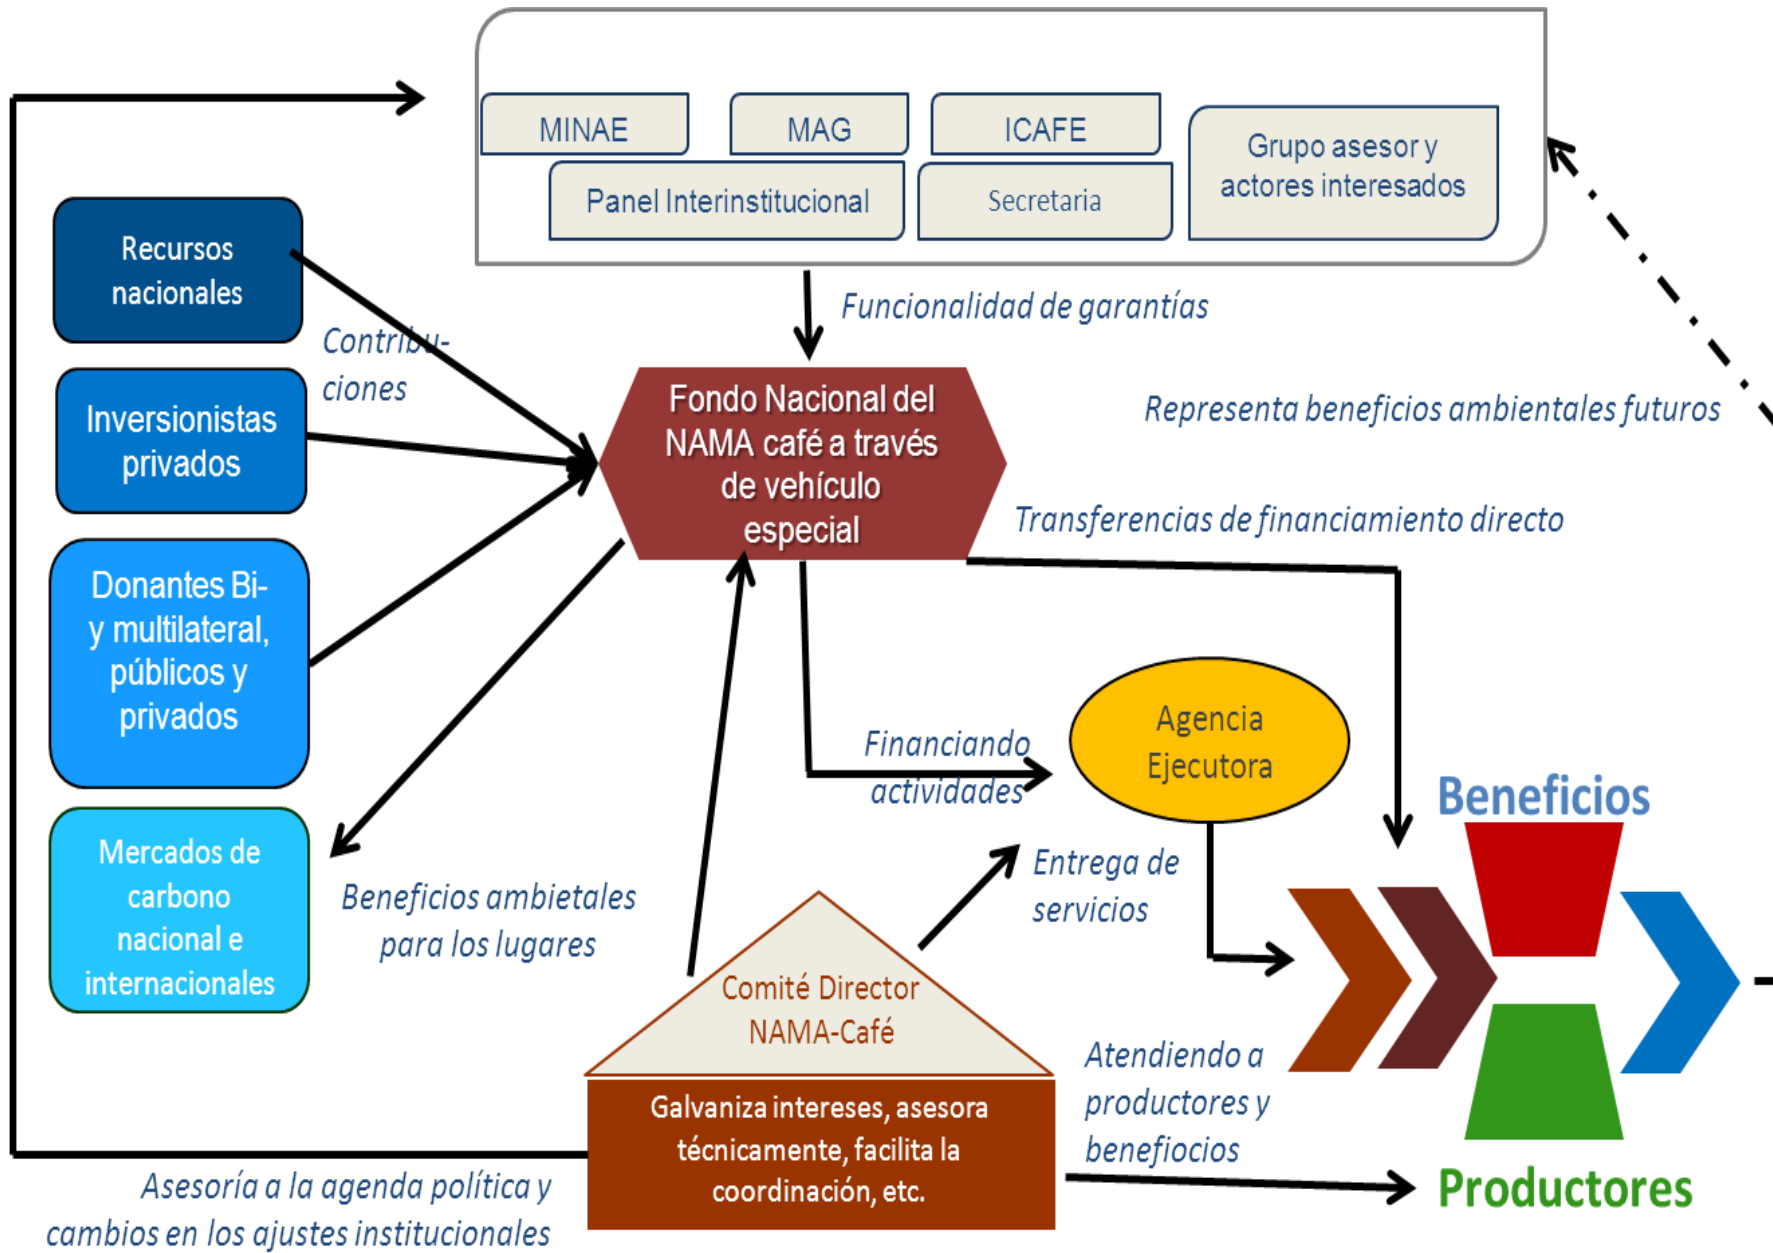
MINAE

MAG

ICAFE

Panel Interinstitucional

Secretaria

Grupo asesor y actores interesados

Recursos nacionales

Inversionistas privados

Donantes Bi- y multilateral, públicos y privados

Mercados de carbono nacional e internacionales

Contribuciones

Funcionalidad de garantías

Fondo Nacional del NAMA café a través de vehículo especial

Representa beneficios ambientales futuros

Transferencias de financiamiento directo

Agencia Ejecutora

Financiando actividades

Beneficios

Entrega de servicios

Beneficios ambietales para los lugares

Comité Director NAMA-Café

Galvaniza intereses, asesora técnicamente, facilita la coordinación, etc.

Atendiendo a productores y benefiocios

Productores

Asesoría a la agenda política y cambios en los ajustes institucionales